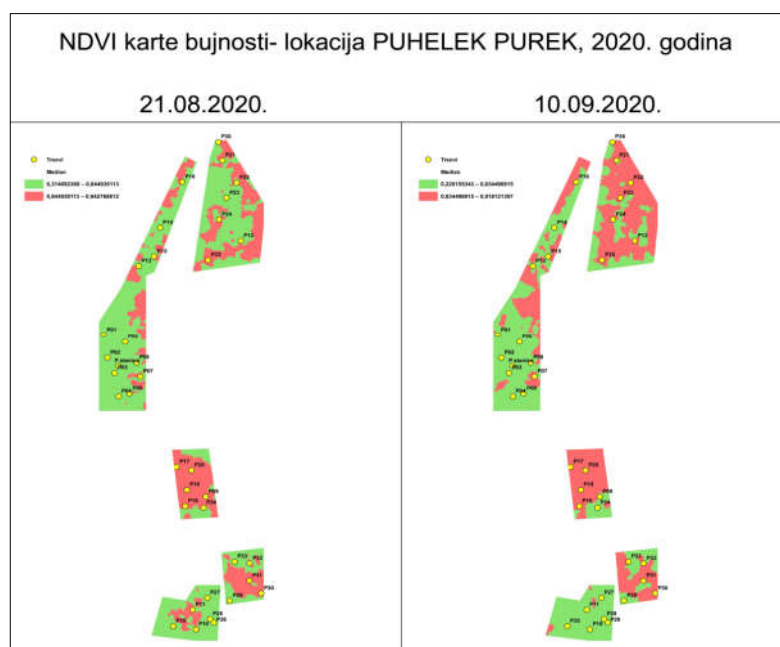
NDVI karte bujnosti- lokacija PUHELEK PUREK, 2020. godina

| 21.08.2020. | 10.09.2020. |
|---|---|
| Trsevi<br>Median<br>0,314092308 - 0,844930113<br>0,844930113 - 0,942788812 | Trsevi<br>Median<br>0,220155343 - 0,834496915<br>0,834496915 - 0,918121397 |
| P36, P21, P32, P23, P14, P24, P18, P12, P15, P13, P22, P01, P03, P02, P stanica, P05, P07, P04, P06, P17, P30, P16, P08, P10, P09, P33, P31, P34, P35, P27, P11, P25, P19, P28 | P36, P21, P32, P23, P14, P24, P18, P12, P15, P13, P22, P01, P03, P02, P stanica, P05, P07, P04, P06, P17, P30, P16, P08, P10, P09, P33, P31, P34, P35, P27, P11, P25, P19, P28 |